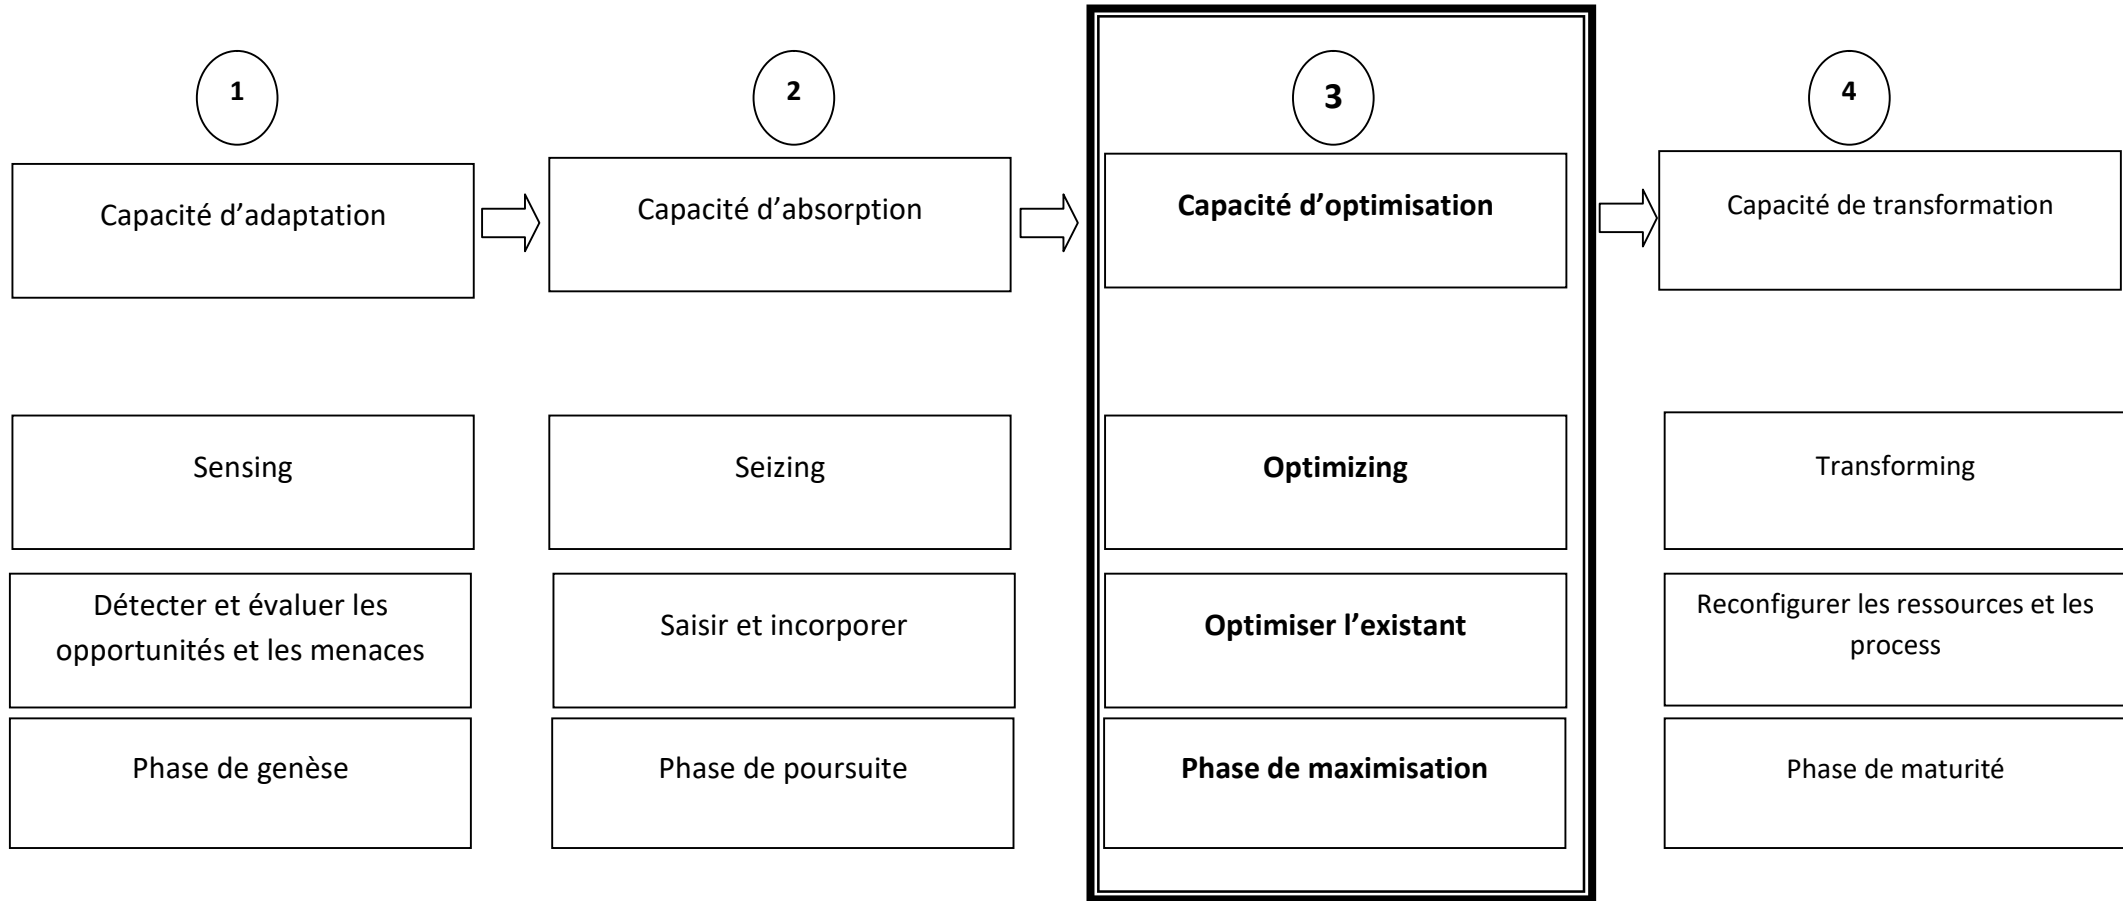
1

Capacité d'adaptation

Sensing

Détecter et évaluer les opportunités et les menaces

Phase de genèse

2

Capacité d'absorption

Seizing

Saisir et incorporer

Phase de poursuite

3

Capacité d'optimisation

Optimizing

Optimiser l'existant

Phase de maximisation

4

Capacité de transformation

Transforming

Reconfigurer les ressources et les process

Phase de maturité